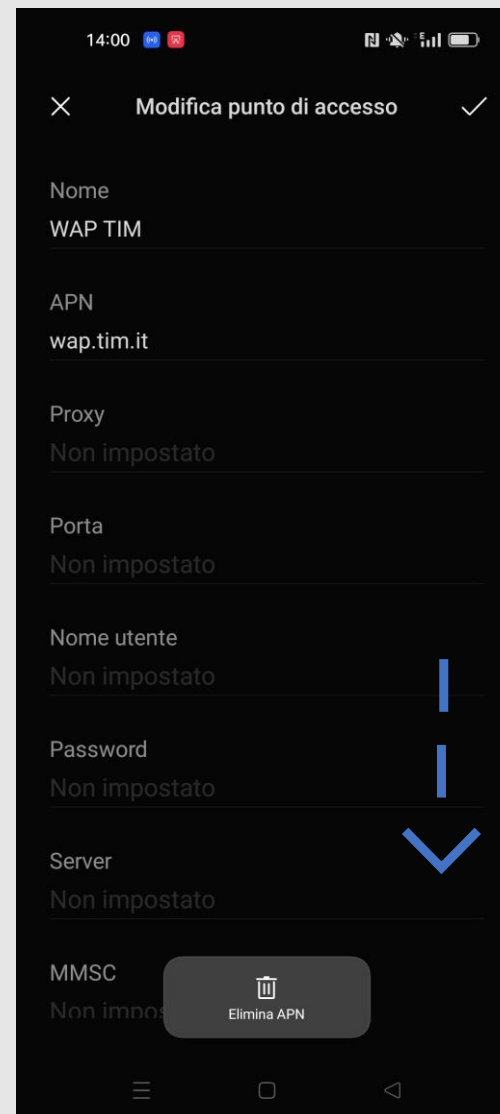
14:00

Modifica punto di accesso

Nome
WAP TIM

APN
wap.tim.it

Proxy
Non impostato

Porta
Non impostato

Nome utente
Non impostato

Password
Non impostato

Server
Non impostato

MMSC
Non impos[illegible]

Elimina APN